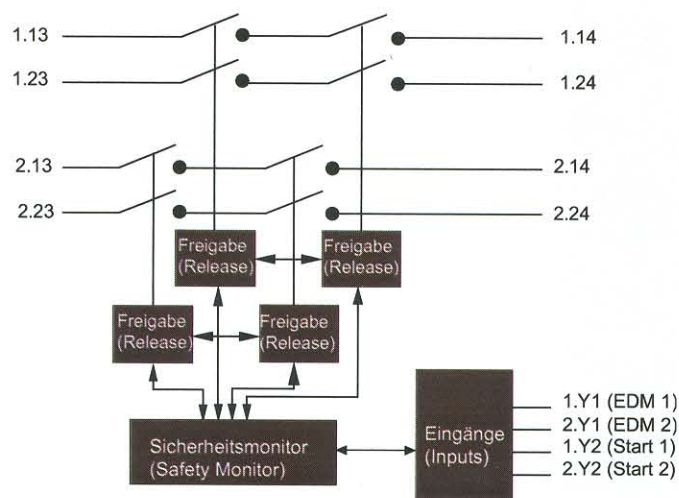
1.13
1.14
1.23
1.24
2.13
2.14
2.23
2.24
Freigabe (Release)
Freigabe (Release)
Freigabe (Release)
Freigabe (Release)
Sicherheitsmonitor (Safety Monitor)
Eingänge (Inputs)
1.Y1 (EDM 1)
2.Y1 (EDM 2)
1.Y2 (Start 1)
2.Y2 (Start 2)